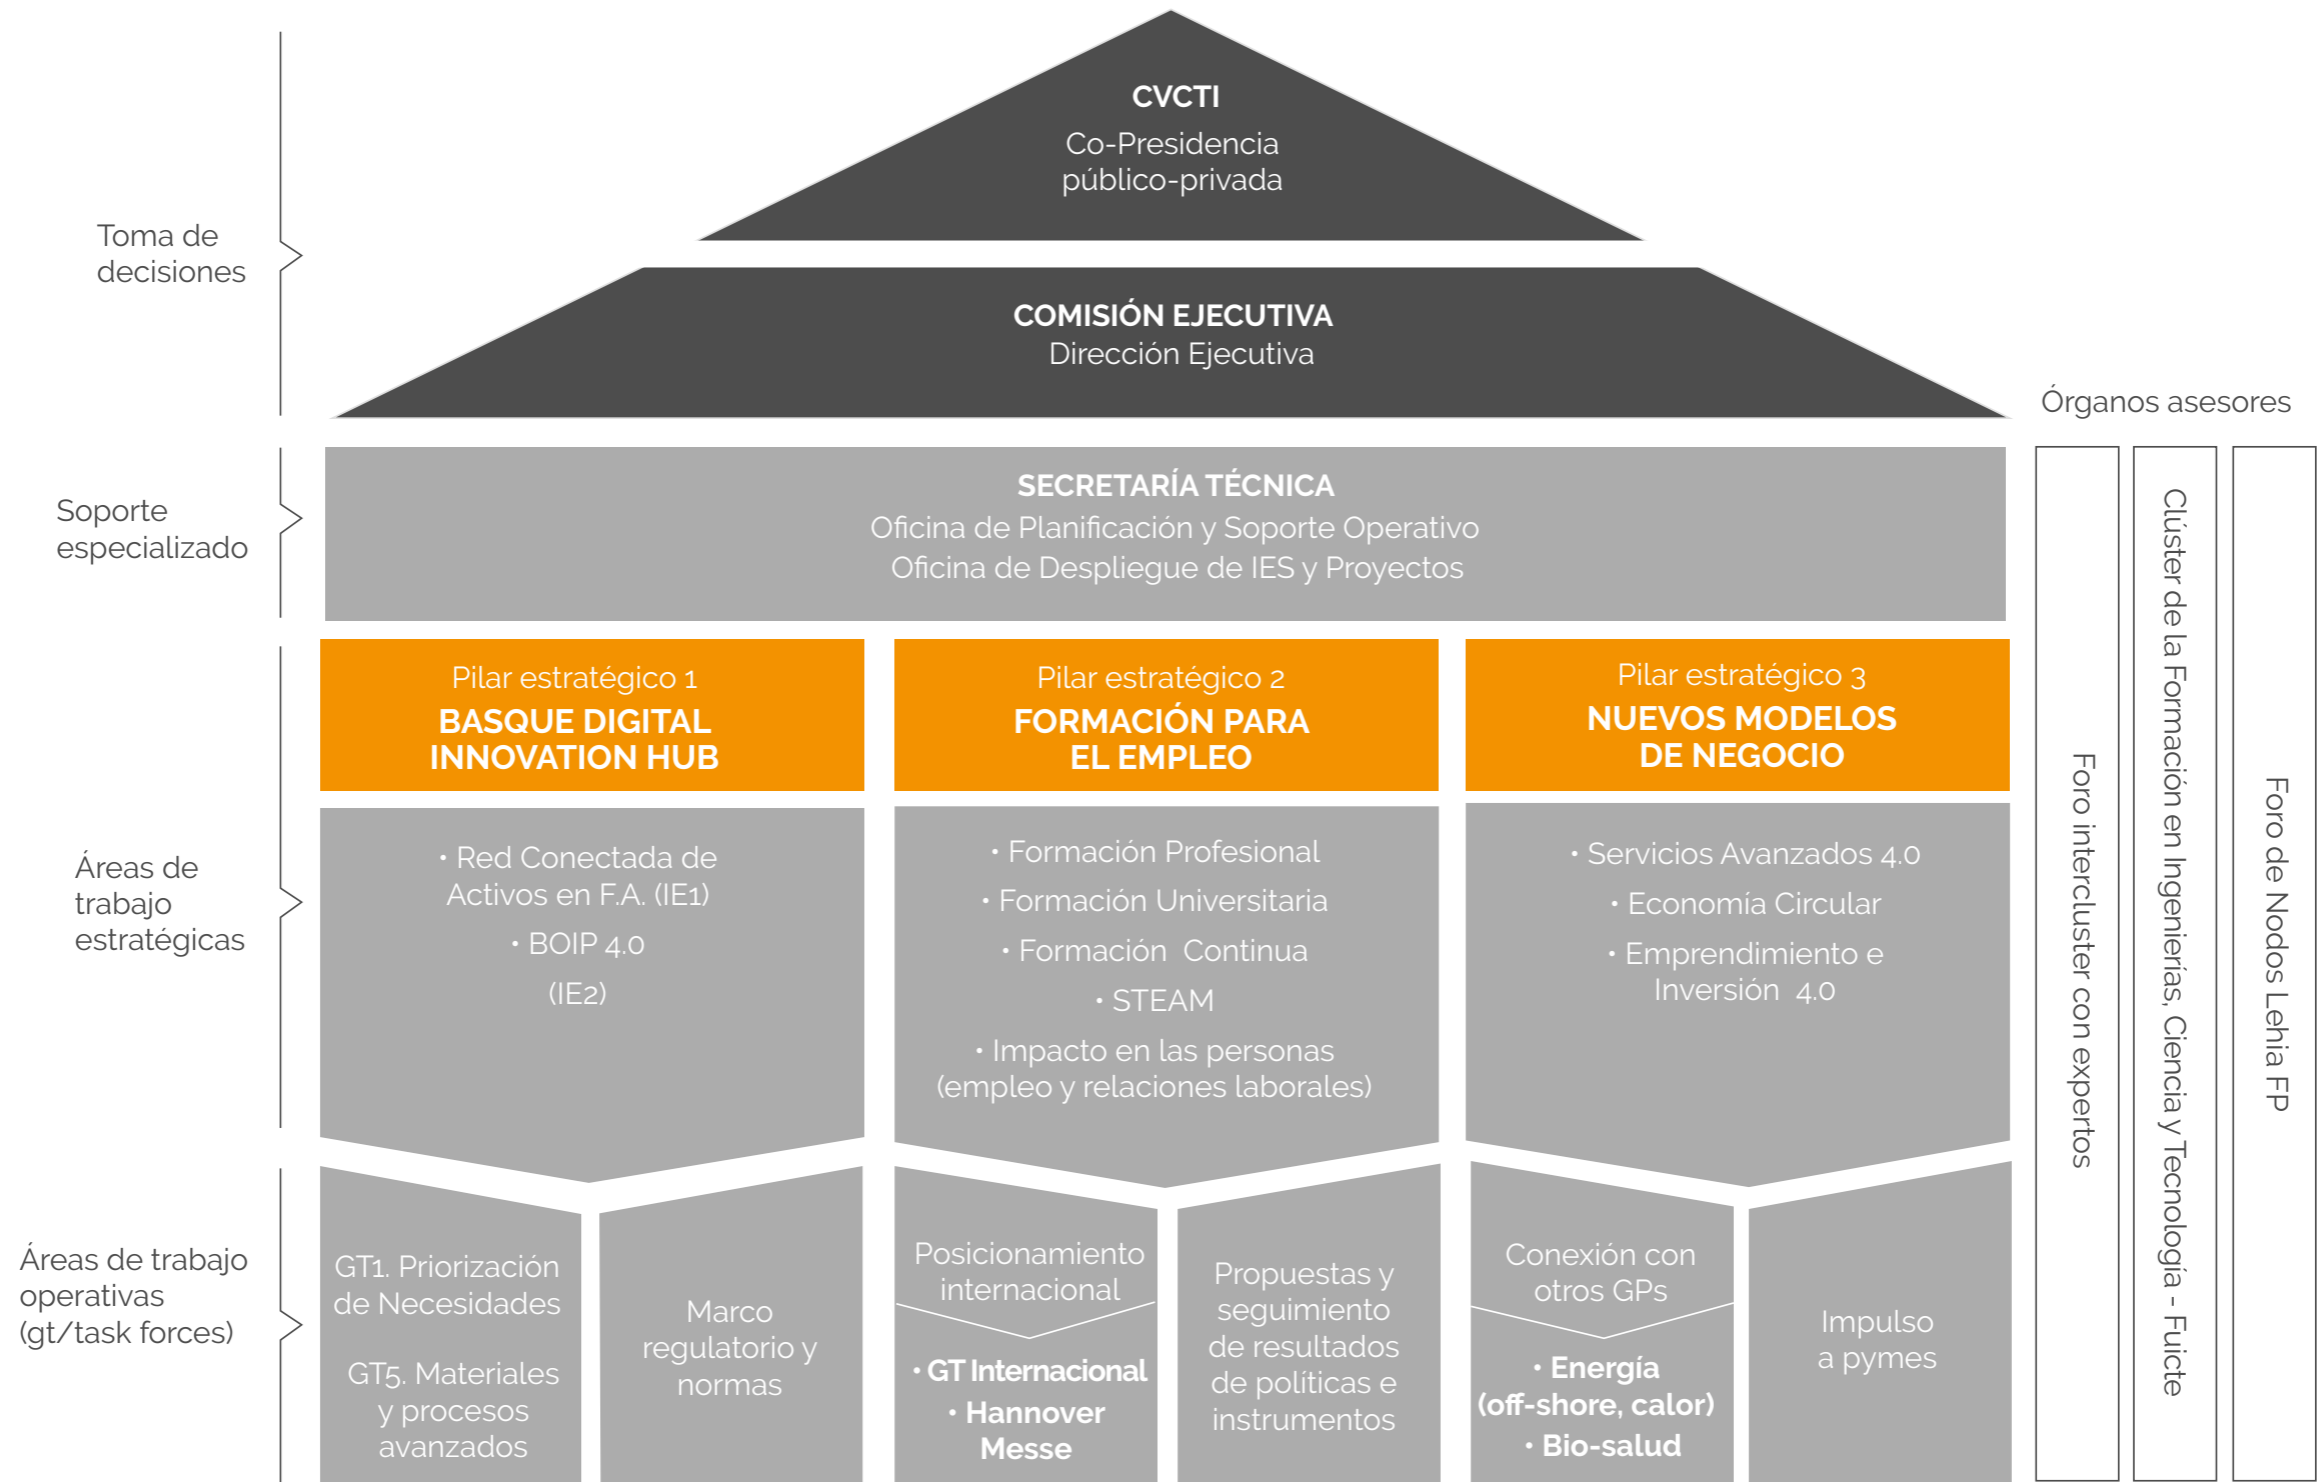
Toma de decisiones

CVCTI
Co-Presidencia público-privada

COMISIÓN EJECUTIVA
Dirección Ejecutiva

Órganos asesores

Soporte especializado

SECRETARÍA TÉCNICA
Oficina de Planificación y Soporte Operativo
Oficina de Despliegue de IES y Proyectos

Áreas de trabajo estratégicas

Pilar estratégico 1
BASQUE DIGITAL INNOVATION HUB

• Red Conectada de Activos en F.A. (IE1)
• BOIP 4.0
(IE2)

Pilar estratégico 2
FORMACIÓN PARA EL EMPLEO

• Formación Profesional
• Formación Universitaria
• Formación Continua
• STEAM
• Impacto en las personas (empleo y relaciones laborales)

Pilar estratégico 3
NUEVOS MODELOS DE NEGOCIO

• Servicios Avanzados 4.0
• Economía Circular
• Emprendimiento e Inversión 4.0

Áreas de trabajo operativas (gt/task forces)

GT1. Priorización de Necesidades

GT5. Materiales y procesos avanzados

Marco regulatorio y normas

Posicionamiento internacional

• GT Internacional
• Hannover Messe

Propuestas y seguimiento de resultados de políticas e instrumentos

Conexión con otros GPs

• Energía (off-shore, calor)
• Bio-salud

Impulso a pymes

Foro intercluster con expertos

Clúster de la Formación en Ingenierías, Ciencia y Tecnología - Fuicte

Foro de Nodos Lehia FP